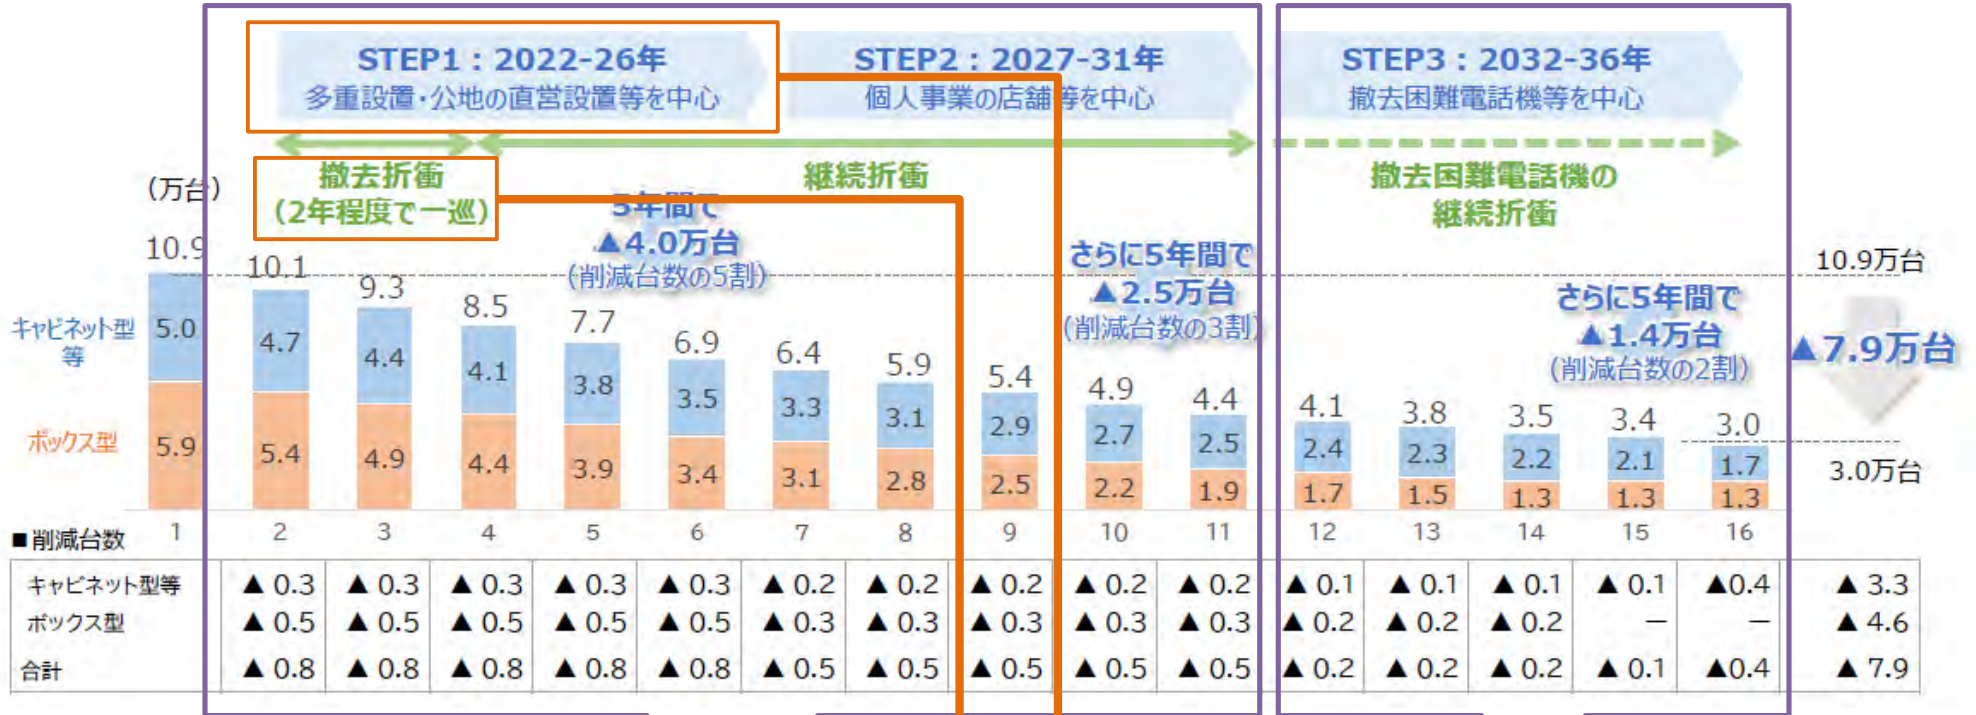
STEP1：2022-26年
多重設置・公地の直営設置等を中心

STEP2：2027-31年
個人事業の店舗等を中心

STEP3：2032-36年
撤去困難電話機等を中心

撤去折衝
（2年程度で一巡）

継続折衝

撤去困難電話機の
継続折衝

（万台）

5年間で
▲4.0万台
（削減台数の5割）

さらに5年間で
▲2.5万台
（削減台数の3割）

さらに5年間で
▲1.4万台
（削減台数の2割）

10.9万台

▲7.9万台

3.0万台

キャビネット型等

ボックス型

10.9 10.1 9.3 8.5 7.7 6.9 6.4 5.9 5.4 4.9 4.4 4.1 3.8 3.5 3.4 3.0

| | 1 | 2 | 3 | 4 | 5 | 6 | 7 | 8 | 9 | 10 | 11 | 12 | 13 | 14 | 15 | 16 |
|---|---|---|---|---|---|---|---|---|---|---|---|---|---|---|---|---|
| キャビネット型等 | 5.0 | 4.7 | 4.4 | 4.1 | 3.8 | 3.5 | 3.3 | 3.1 | 2.9 | 2.7 | 2.5 | 2.4 | 2.3 | 2.2 | 2.1 | 1.7 |
| ボックス型 | 5.9 | 5.4 | 4.9 | 4.4 | 3.9 | 3.4 | 3.1 | 2.8 | 2.5 | 2.2 | 1.9 | 1.7 | 1.5 | 1.3 | 1.3 | 1.3 |

■削減台数

| | | | | | | | | | | | | | | | |
|---|---|---|---|---|---|---|---|---|---|---|---|---|---|---|---|
| キャビネット型等 | ▲0.3 | ▲0.3 | ▲0.3 | ▲0.3 | ▲0.3 | ▲0.2 | ▲0.2 | ▲0.2 | ▲0.2 | ▲0.2 | ▲0.1 | ▲0.1 | ▲0.1 | ▲0.1 | ▲0.4 | ▲3.3 |
| ボックス型 | ▲0.5 | ▲0.5 | ▲0.5 | ▲0.5 | ▲0.5 | ▲0.3 | ▲0.3 | ▲0.3 | ▲0.3 | ▲0.3 | ▲0.2 | ▲0.2 | ▲0.2 | ― | ― | ▲4.6 |
| 合計 | ▲0.8 | ▲0.8 | ▲0.8 | ▲0.8 | ▲0.8 | ▲0.5 | ▲0.5 | ▲0.5 | ▲0.5 | ▲0.5 | ▲0.2 | ▲0.2 | ▲0.2 | ▲0.1 | ▲0.4 | ▲7.9 |